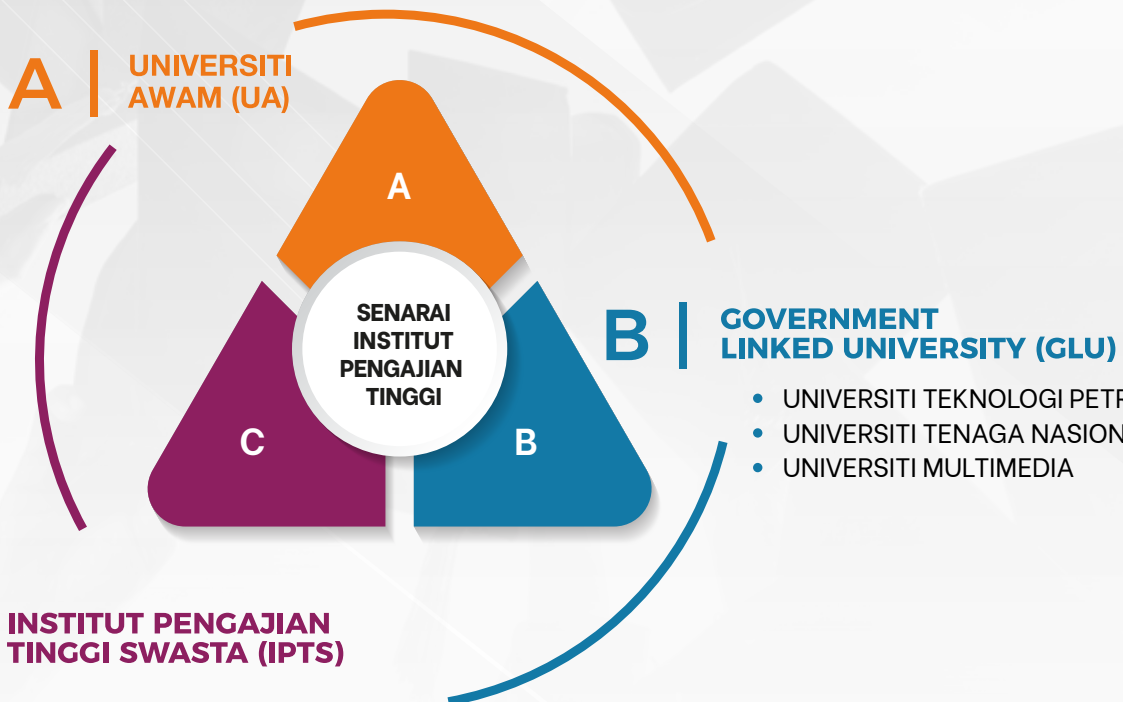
A | UNIVERSITI AWAM (UA)

A

SENARAI INSTITUT PENGAJIAN TINGGI

C

B

B | GOVERNMENT LINKED UNIVERSITY (GLU)

- UNIVERSITI TEKNOLOGI PETR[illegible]
- UNIVERSITI TENAGA NASION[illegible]
- UNIVERSITI MULTIMEDIA

INSTITUT PENGAJIAN TINGGI SWASTA (IPTS)